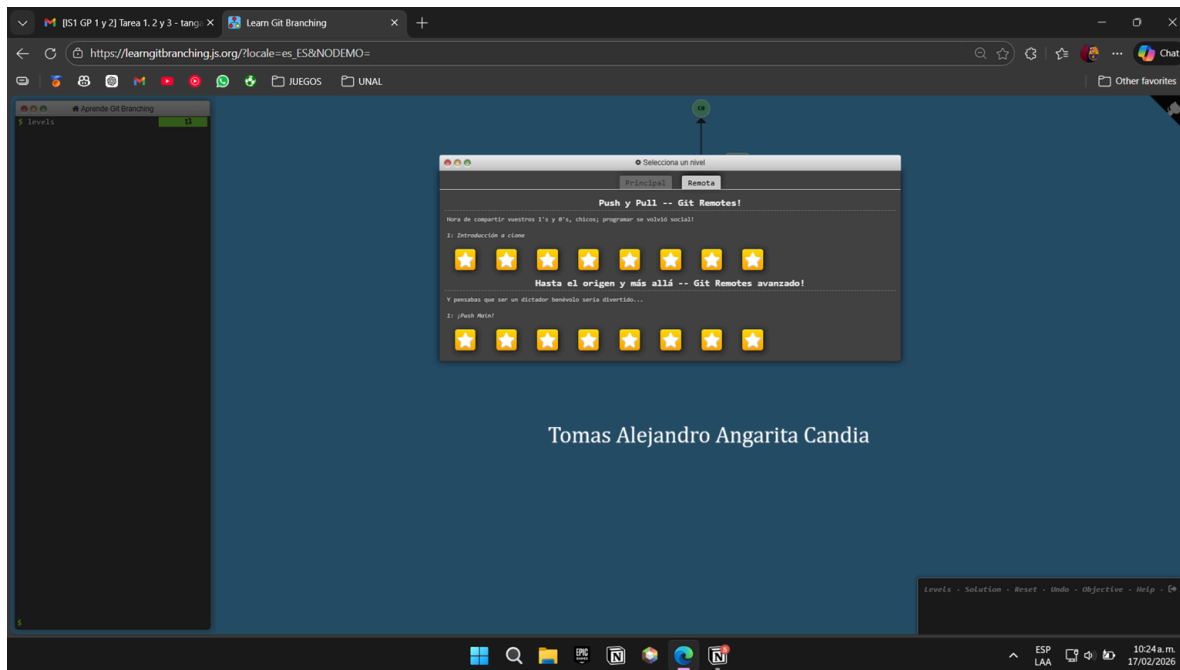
[IS1 GP 1 y 2] Tarea 1. 2 y 3 - tang ×
Learn Git Branching ×
+

https://learngitbranching.js.org/?locale=es_ES&NODEMO=

JUEGOS
UNAL
Other favorites

Aprende Git Branching
$ levels
$

C0

Selecciona un nivel
Principal
Remota

Push y Pull -- Git Remotes!
Hora de compartir vuestros 1's y 0's, chicos; programar se volvió social!
1: Introducción a clone

Hasta el origen y más allá -- Git Remotes avanzado!
Y pensabas que ser un dictador benévolo sería divertido...
1: ¡Push Main!

Tomas Alejandro Angarita Candia

Levels - Solution - Reset - Undo - Objective - Help -

ESP
LAA
10:24 a. m.
17/02/2026